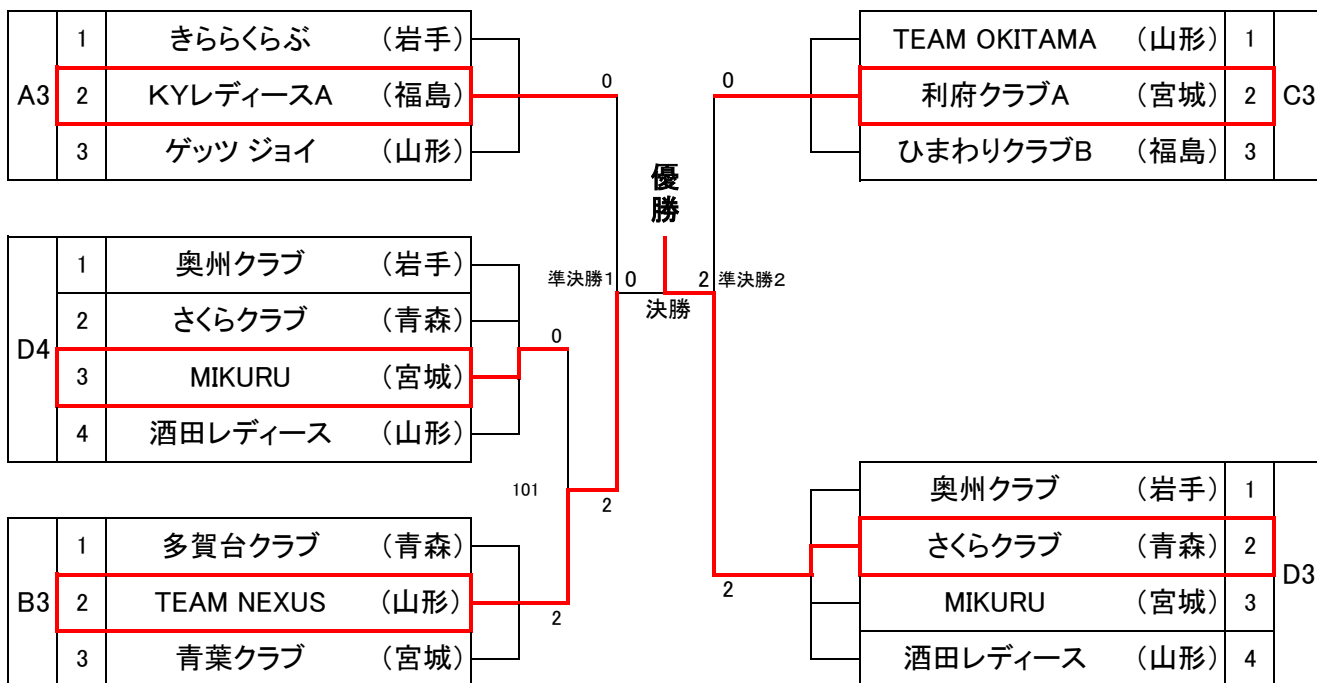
| A3 | 1 | きららくらぶ | （岩手） |
|---|---|---|---|
| | 2 | KYレディースA | （福島） |
| | 3 | ゲッツ ジョイ | （山形） |

| D4 | 1 | 奥州クラブ | （岩手） |
|---|---|---|---|
| | 2 | さくらクラブ | （青森） |
| | 3 | MIKURU | （宮城） |
| | 4 | 酒田レディース | （山形） |

| B3 | 1 | 多賀台クラブ | （青森） |
|---|---|---|---|
| | 2 | TEAM NEXUS | （山形） |
| | 3 | 青葉クラブ | （宮城） |

| TEAM OKITAMA | （山形） | 1 | C3 |
|---|---|---|---|
| 利府クラブA | （宮城） | 2 | |
| ひまわりクラブB | （福島） | 3 | |

| 奥州クラブ | （岩手） | 1 | D3 |
|---|---|---|---|
| さくらクラブ | （青森） | 2 | |
| MIKURU | （宮城） | 3 | |
| 酒田レディース | （山形） | 4 | |

0
0
優勝
準決勝1 0
2 準決勝2
決勝
0
101
2
2
2